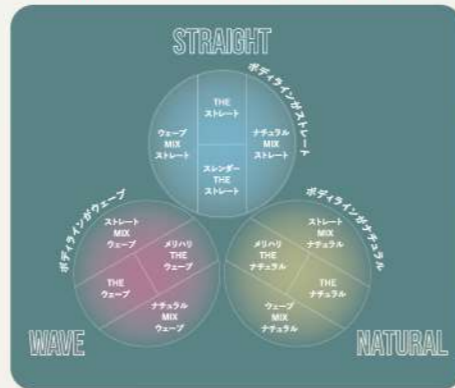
STRAIGHT

ボディラインがストレート

THE
ストレート

ウェーブ
MIX
ストレート

ナチュラル
MIX
ストレート

スレンダー
THE
ストレート

ボディラインがウェーブ

ストレート
MIX
ウェーブ

メリハリ
THE
ウェーブ

THE
ウェーブ

ナチュラル
MIX
ウェーブ

ボディラインがナチュラル

ストレート
MIX
ナチュラル

メリハリ
THE
ナチュラル

THE
ナチュラル

ウェーブ
MIX
ナチュラル

WAVE

NATURAL